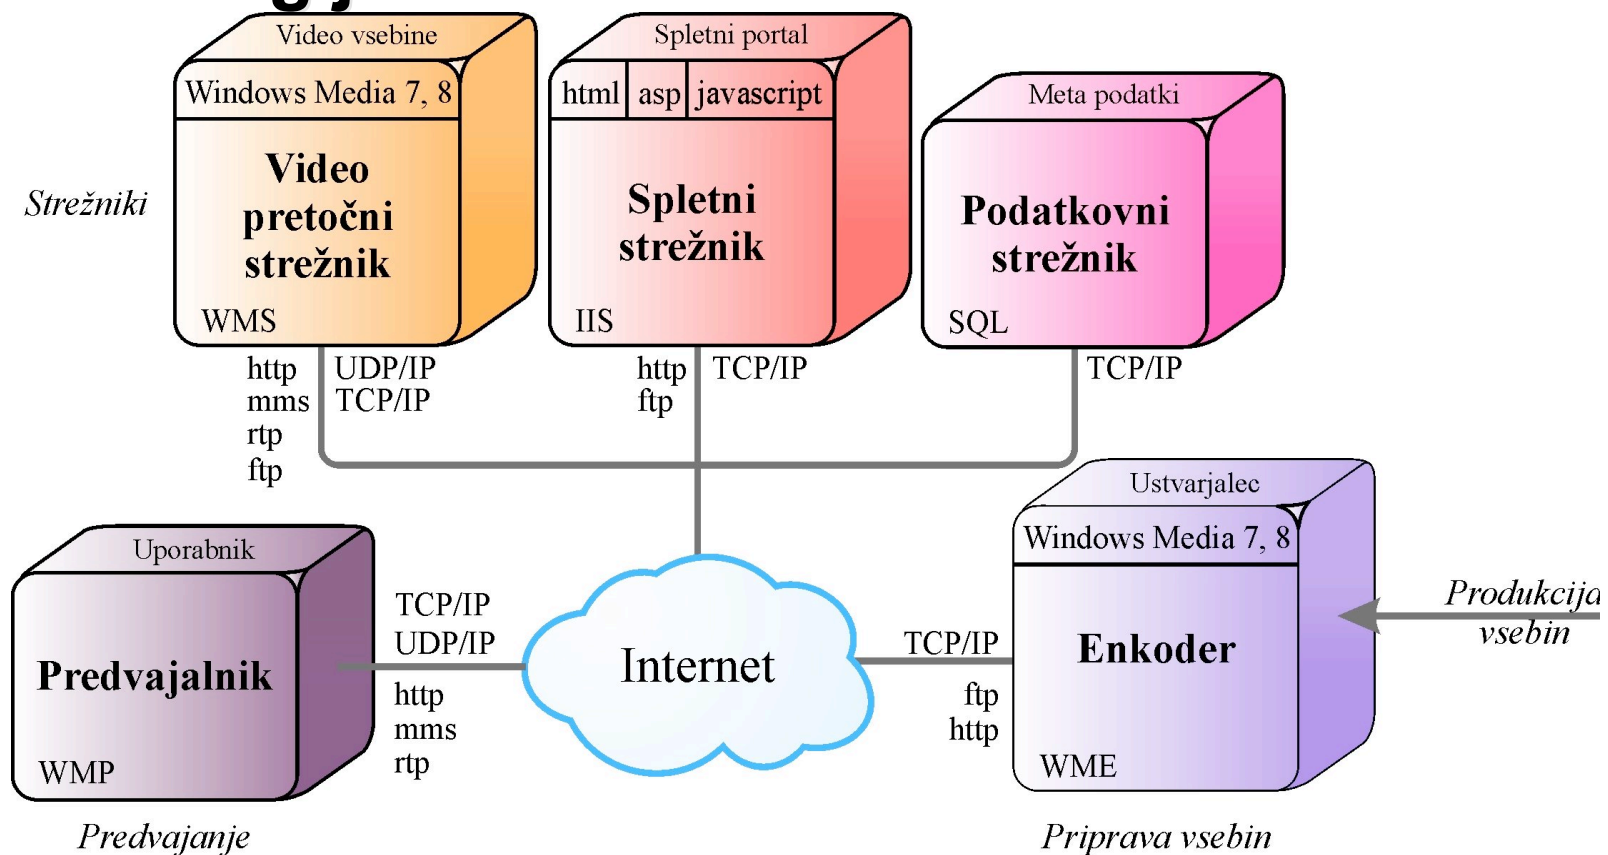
Strežniki

Video vsebine
Windows Media 7, 8
Video pretočni strežnik
WMS

Spletni portal
html | asp | javascript
Spletni strežnik
IIS

Meta podatki
Podatkovni strežnik
SQL

http
mms
rtp
ftp

UDP/IP
TCP/IP

http
ftp

TCP/IP

TCP/IP

Uporabnik
Predvajalnik
WMP

TCP/IP
UDP/IP
http
mms
rtp

Internet

TCP/IP
ftp
http

Ustvarjalec
Windows Media 7, 8
Enkoder
WME

Produkcija vsebin

Predvajanje

Priprava vsebin